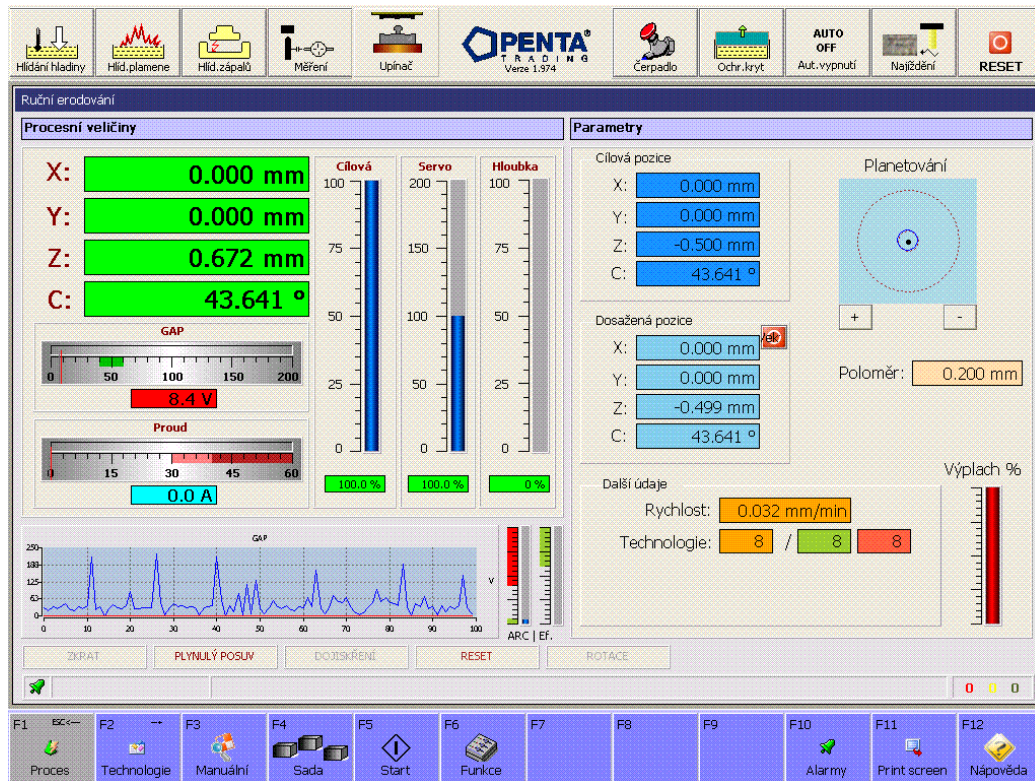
Hlídání hladiny | Hlíd.plamene | Hlíd.zápalů | Měření | Upínač | PENTA TRADING Verze 1.974 | Čerpadlo | Ochr.kryt | AUTO OFF Aut.vypnutí | Najíždění | RESET

Ruční erodování

Procesní veličiny

X: 0.000 mm
Y: 0.000 mm
Z: 0.672 mm
C: 43.641 °

GAP
0 50 100 150 200
8.4 V

Proud
0 15 30 45 60
0.0 A

| Cílová | Servo | Hloubka |
|---|---|---|
| 100 | 200 | 100 |
| 75 | 150 | 75 |
| 50 | 100 | 50 |
| 25 | 50 | 25 |
| 0 | 0 | 0 |
| 100.0 % | 100.0 % | 0 % |

GAP
250 188 125 63 0
0 10 20 30 40 50 60 70 80 90 100
V
ARC | Ef.

Parametry

Cílová pozice
X: 0.000 mm
Y: 0.000 mm
Z: -0.500 mm
C: 43.641 °

Planetování
+ -

Dosažená pozice
X: 0.000 mm
Y: 0.000 mm
Z: -0.499 mm
C: 43.641 °

Poloměr: 0.200 mm

Výplach %

Další údaje
Rychlost: 0.032 mm/min
Technologie: 8 / 8 8

ZKRAT | PLYNULÝ POSUV | DOJISKŘENÍ | RESET | ROTACE

0 0 0

F1 ESC<-- Proces | F2 --> Technologie | F3 Manuální | F4 Sada | F5 Start | F6 Funkce | F7 | F8 | F9 | F10 Alarmy | F11 Print screen | F12 Nápověda